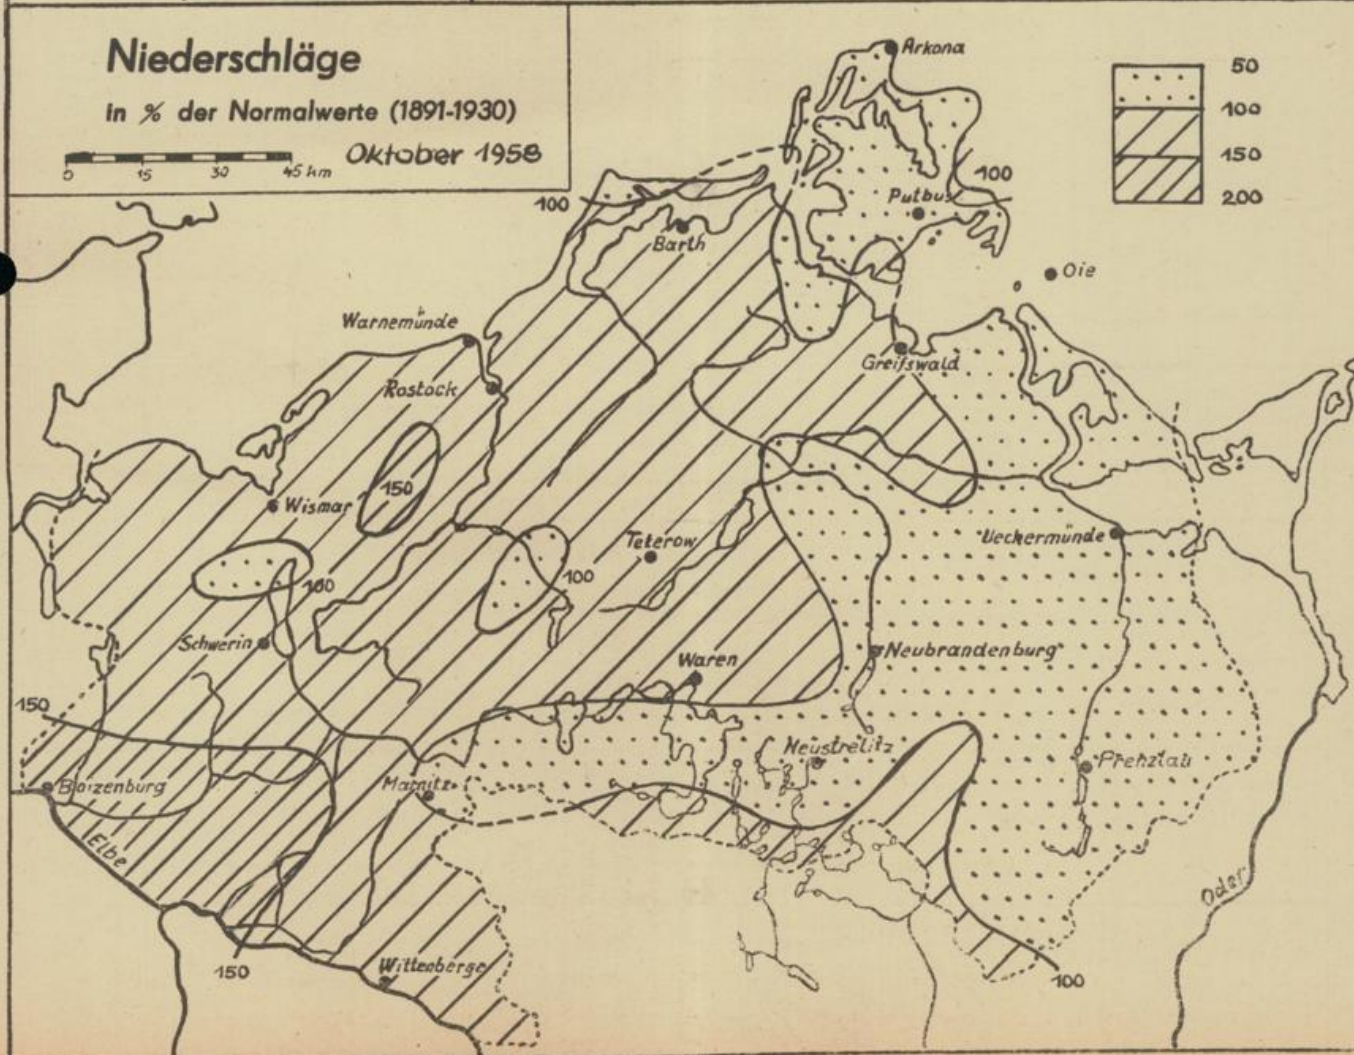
Niederschläge
in % der Normalwerte (1891-1930)
0 15 30 45 km
Oktober 1958

50
100
150
200

Arkona
100
Putbus
100
Barth
Oie
Warnemünde
Greifswald
Rostock
150
Wismar
Teterow
Ueckermünde
100
100
Schwerin
Waren
Neubrandenburg
150
Neustrelitz
Prenzlau
Boizenburg
Marnitz
Elbe
Oder
150
Wittenberge
100